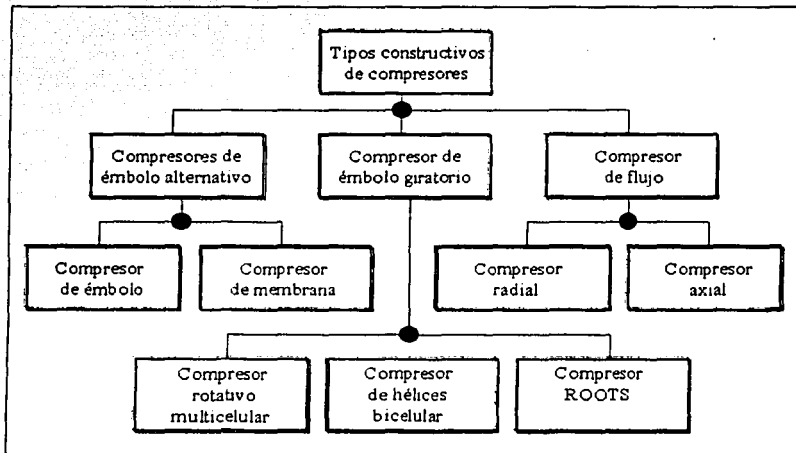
Tipos constructivos de compresores

Compresores de émbolo alternativo

Compresor de émbolo giratorio

Compresor de flujo

Compresor de émbolo

Compresor de membrana

Compresor radial

Compresor axial

Compresor rotativo multicelular

Compresor de hélices bicelular

Compresor ROOTS